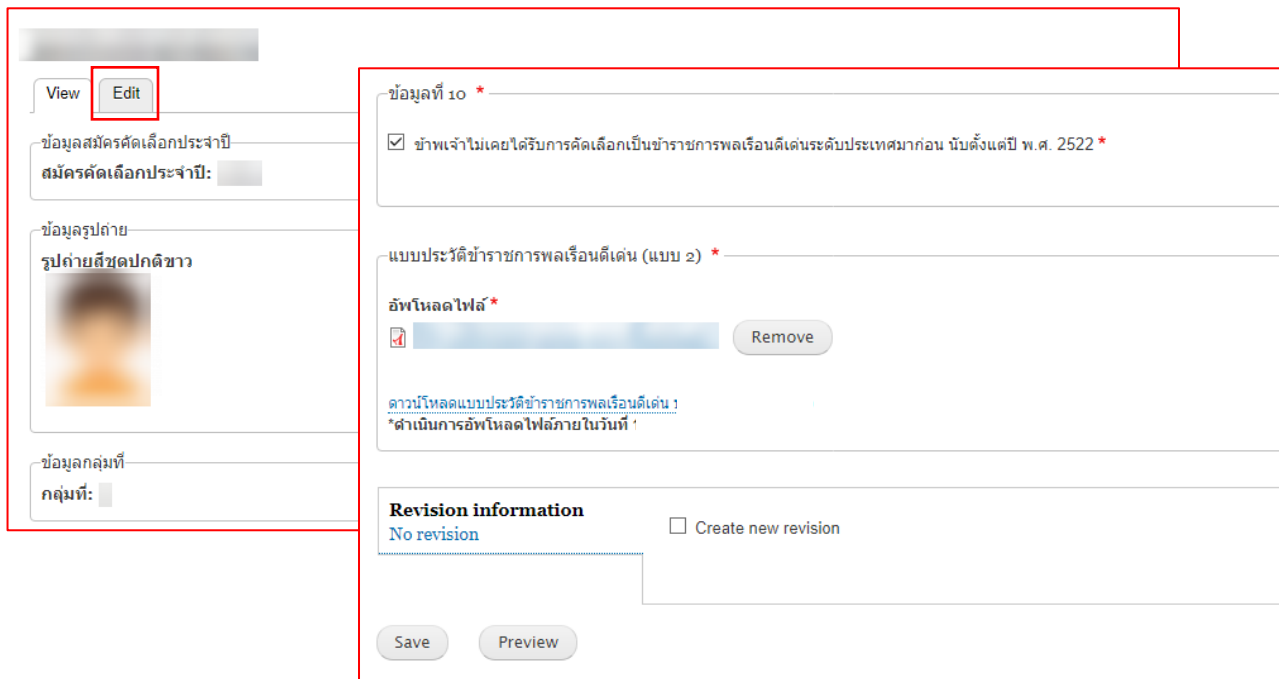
View

Edit

ข้อมูลสมัครคัดเลือกประจำปี

สมัครคัดเลือกประจำปี: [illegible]

ข้อมูลรูปถ่าย

รูปถ่ายสีชุดปกติขาว

ข้อมูลกลุ่มที่

กลุ่มที่: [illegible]

ข้อมูลที่ ๑๐ *

ข้าพเจ้าไม่เคยได้รับการคัดเลือกเป็นข้าราชการพลเรือนดีเด่นระดับประเทศมาก่อน นับตั้งแต่ปี พ.ศ. 2522 *

แบบประวัติข้าราชการพลเรือนดีเด่น (แบบ ๒) *

อัพโหลดไฟล์ *

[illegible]

Remove

ดาวน์โหลดแบบประวัติข้าราชการพลเรือนดีเด่น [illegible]

*ดำเนินการอัพโหลดไฟล์ภายในวันที่ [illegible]

Revision information

No revision

Create new revision

Save

Preview